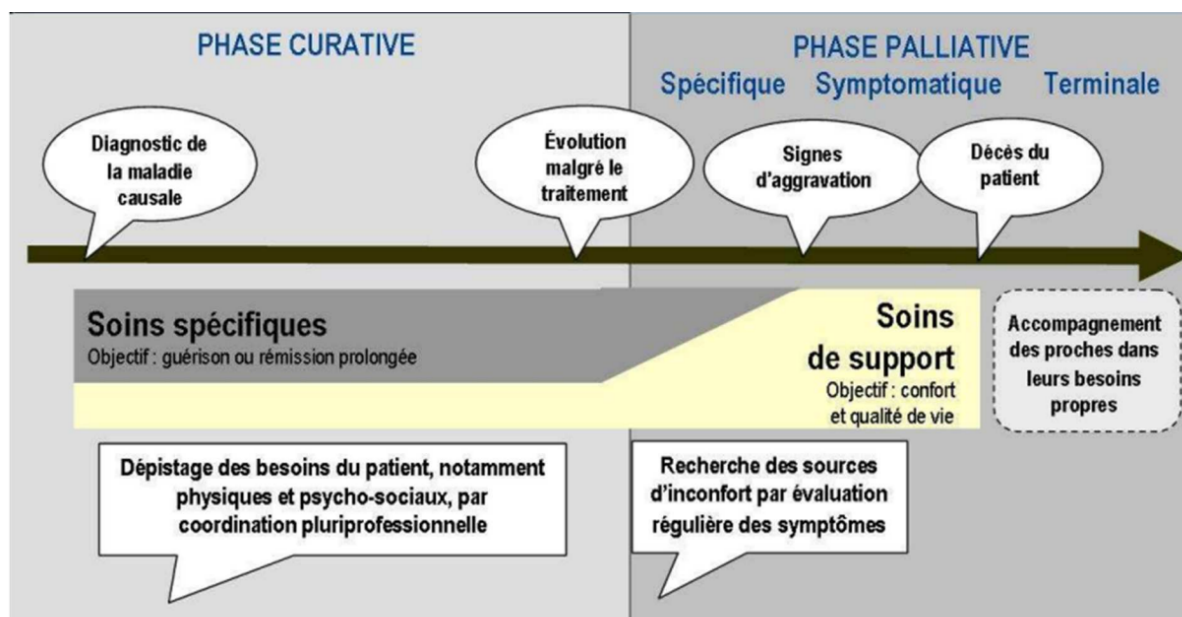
PHASE CURATIVE

PHASE PALLIATIVE
Spécifique Symptomatique Terminale

Diagnostic de la maladie causale

Évolution malgré le traitement

Signes d'aggravation

Décès du patient

Soins spécifiques
Objectif : guérison ou rémission prolongée

Soins de support
Objectif : confort et qualité de vie

Accompagnement des proches dans leurs besoins propres

Dépistage des besoins du patient, notamment physiques et psycho-sociaux, par coordination pluriprofessionnelle

Recherche des sources d'inconfort par évaluation régulière des symptômes